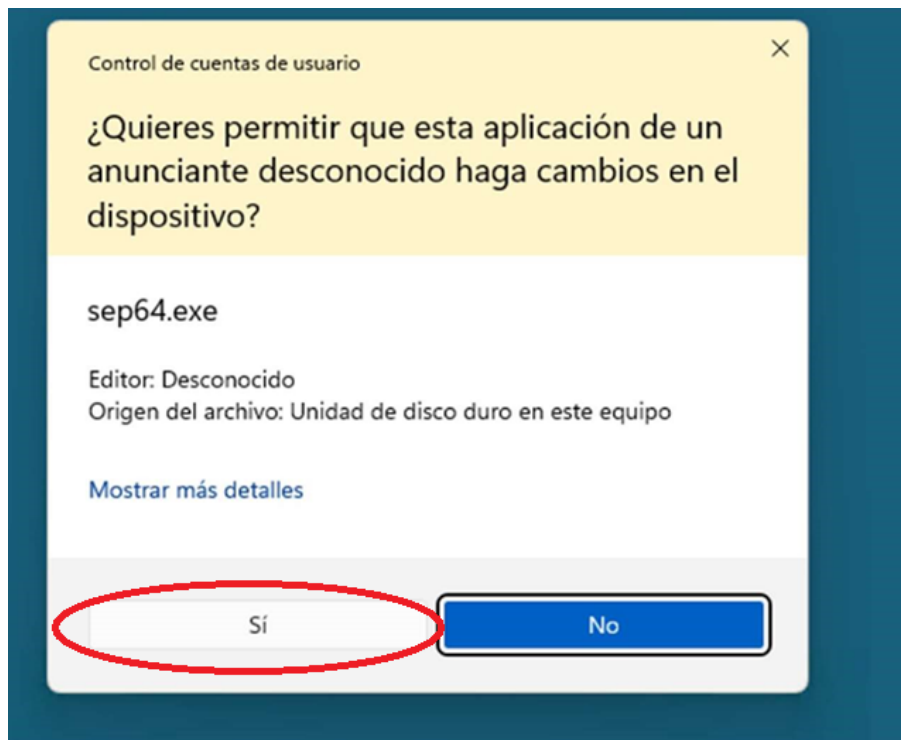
Control de cuentas de usuario

×

¿Quieres permitir que esta aplicación de un anunciante desconocido haga cambios en el dispositivo?

sep64.exe

Editor: Desconocido
Origen del archivo: Unidad de disco duro en este equipo

Mostrar más detalles

Sí

No